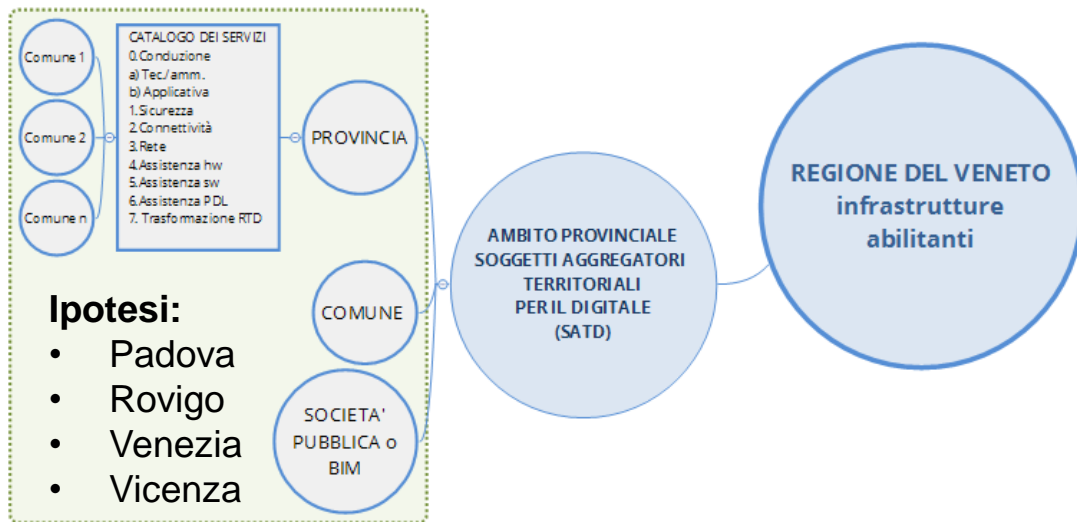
Comune 1

Comune 2

Comune n

CATALOGO DEI SERVIZI
0.Conduzione
a) Tec./amm.
b) Applicativa
1.Sicurezza
2.Connettività
3.Rete
4.Assistenza hw
5.Assistenza sw
6.Assistenza PDL
7. Trasformazione RTD

PROVINCIA

COMUNE

SOCIETA' PUBBLICA o BIM

Ipotesi:
• Padova
• Rovigo
• Venezia
• Vicenza

AMBITO PROVINCIALE
SOGGETTI AGGREGATORI TERRITORIALI PER IL DIGITALE (SATD)

REGIONE DEL VENETO
infrastrutture abilitanti